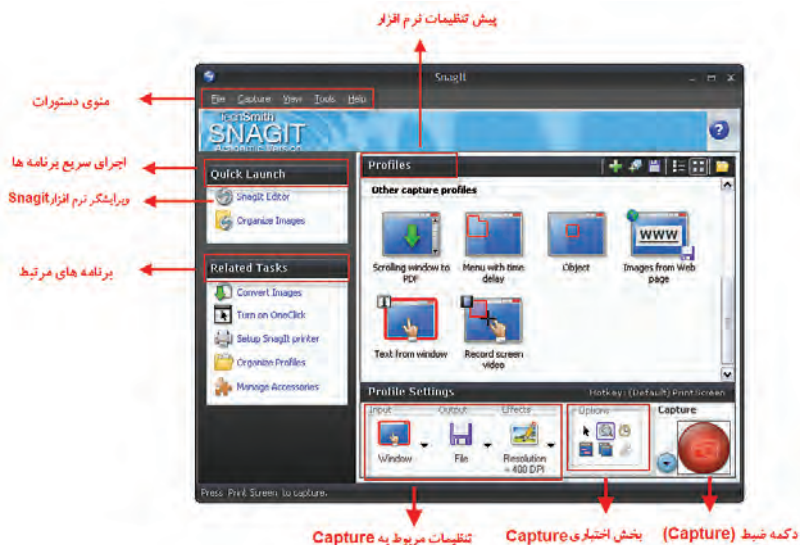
پیش تنظیمات نرم افزار

SnagIt

منوی دستورات

File Capture View Tools Help

TechSmith SNAGIT Academic Version

اجرای سریع برنامه ها

Quick Launch

ویرایشگر نرم افزار Snagit

SnagIt Editor

Organize Images

Profiles

Other capture profiles

Scrolling window to PDF

Menu with time delay

Object

Images from Web page

برنامه های مرتبط

Related Tasks

Convert Images

Turn on OneClick

Setup SnagIt printer

Organize Profiles

Manage Accessories

Text from window

Record screen video

Profile Settings

Hotkey: (Default) Print Screen

Input

Output

Effects

Options

Capture

Window

File

Resolution = 400 DPI

Press Print Screen to capture.

تنظیمات مربوط به Capture

بخش اختیاری Capture

دکمه ضبط (Capture)